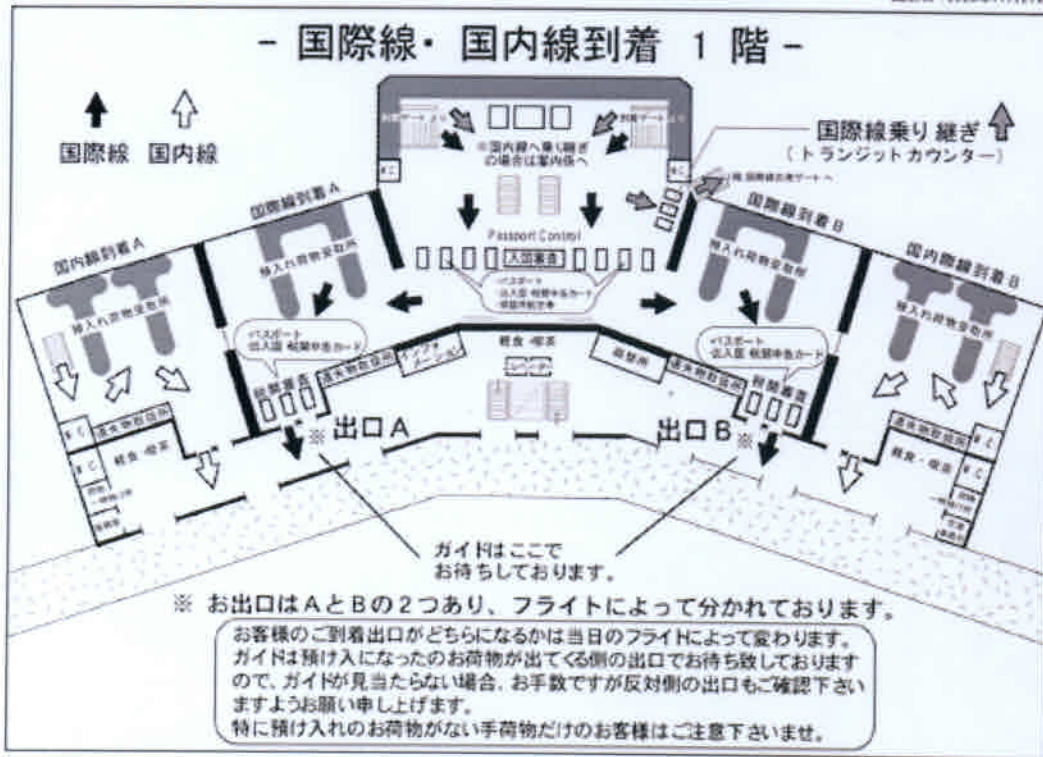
- 国際線・国内線到着 1 階 -

国際線 国内線

国際線乗り継ぎ
（トランジットカウンター）

※国内線へ乗り継ぎの場合は案内係へ

国際線到着A

国内線到着A

国際線到着B

国内線到着B

預入れ荷物受取所

Passport Control

入国審査

・パスポート
・出入国 税関申告カード
・検疫

・パスポート
・出入国 税関申告カード

税関審査

遺失物取扱所

軽食・喫茶

両替所

W.C

出口A

出口B

ガイドはここでお待ちしております。

※ お出口はAとBの2つあり、フライトによって分かれております。

お客様のご到着出口がどちらになるかは当日のフライトによって変わります。ガイドは預け入になったのお荷物が出てくる側の出口でお待ち致しておりますので、ガイドが見当たらない場合、お手数ですが反対側の出口もご確認下さいますようお願い申し上げます。
特に預け入れのお荷物がない手荷物だけのお客様はご注意下さいませ。